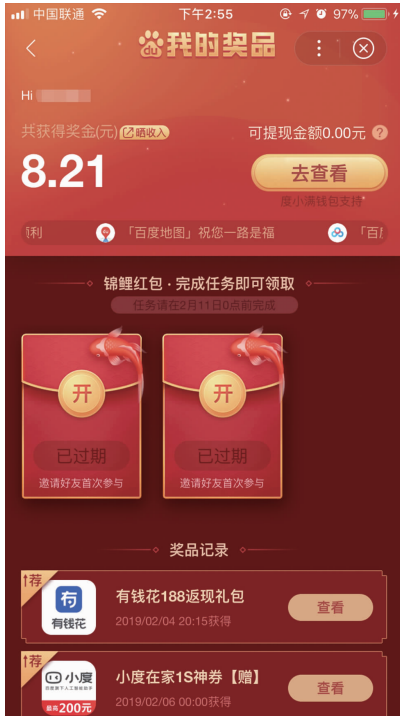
中国联通 下午2:55 97%

我的奖品

Hi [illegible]

共获得奖金(元) 晒收入

8.21

可提现金额0.00元 ?

去查看

度小满钱包支持

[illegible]利 「百度地图」祝您一路是福 「百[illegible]

锦鲤红包 · 完成任务即可领取

任务请在2月11日0点前完成

开

已过期

邀请好友首次参与

开

已过期

邀请好友首次参与

奖品记录

荐

有钱花

有钱花188返现礼包

2019/02/04 20:15获得

查看

荐

小度

最高200元

小度在家1S神券【赠】

2019/02/06 00:00获得

查看